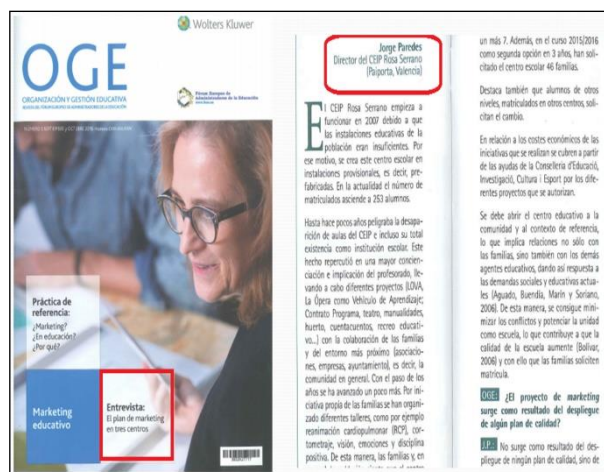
Wolters Kluwer

OGE

ORGANIZACIÓN Y GESTIÓN EDUCATIVA

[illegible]

Práctica de referencia:
¿Marketing?
¿En educación?
¿Por qué?

Marketing educativo

Entrevista:
El plan de marketing en tres centros

Jorge Paredes
Director del CEIP Rosa Serrano
(Paiporta, Valencia)

El CEIP Rosa Serrano empieza a funcionar en 2007 debido a que las instalaciones educativas de la población eran insuficientes. Por ese motivo, se crea este centro escolar en instalaciones provisionales, es decir, prefabricadas. En la actualidad el número de matriculados asciende a 253 alumnos.

Hasta hace pocos años peligraba la desaparición de aulas del CEIP e incluso su total existencia como institución escolar. Este hecho repercutió en una mayor concienciación e implicación del profesorado, llevando a cabo diferentes proyectos (LOVA, La Ópera como Vehículo de Aprendizaje; Contrato Programa, teatro, manualidades, huerto, cuentacuentos, recreo educativo...) con la colaboración de las familias y del entorno más próximo (asociaciones, empresas, ayuntamiento), es decir, la comunidad en general. Con el paso de los años se ha avanzado un poco más. Por iniciativa propia de las familias se han organizado diferentes talleres, como por ejemplo reanimación cardiopulmonar (RCP), cortometraje, visión, emociones y disciplina positiva. De esta manera, las familias y, en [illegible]

un más 7. Además, en el curso 2015/2016 como segunda opción en 3 años, han solicitado el centro escolar 46 familias.

Destaca también que alumnos de otros niveles, matriculados en otros centros, solicitan el cambio.

En relación a los costes económicos de las iniciativas que se realizan se cubren a partir de las ayudas de la Conselleria d'Educació, Investigació, Cultura i Esport por los diferentes proyectos que se autorizan.

Se debe abrir el centro educativo a la comunidad y al contexto de referencia, lo que implica relaciones no sólo con las familias, sino también con los demás agentes educativos, dando así respuesta a las demandas sociales y educativas actuales (Aguado, Buendía, Marín y Soriano, 2008). De esta manera, se consigue minimizar los conflictos y potenciar la unidad como escuela, lo que contribuye a que la calidad de la escuela aumente (Bolívar, 2006) y con ello que las familias soliciten matrícula.

OGE: ¿El proyecto de marketing surge como resultado del despliegue de algún plan de calidad?

J.P.: No surge como resultado del despliegue de ningún plan de calidad, sino de